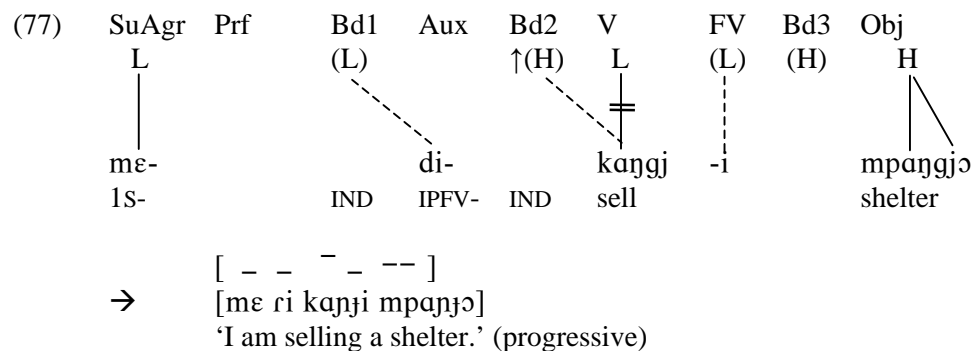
(77) SuAgr Prf Bd1 Aux Bd2 V FV Bd3 Obj

L (L) ↑(H) L (L) (H) H

mɛ- di- kaŋgj -i mpaŋgjɔ

1S- IND IPFV- IND sell shelter

[ _ _ ‾ _ ‾‾ ]

→ [mɛ ɾi kaɲɟi mpaɲɟɔ]

'I am selling a shelter.' (progressive)